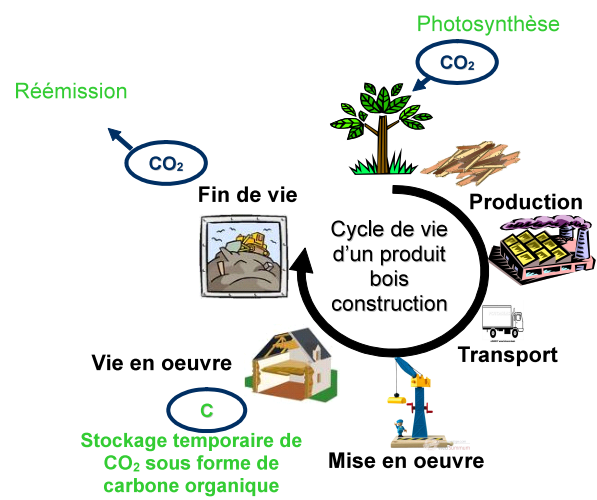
Photosynthèse

$CO_2$

Réémission

$CO_2$

Fin de vie

Cycle de vie d'un produit bois construction

Production

Transport

Vie en oeuvre

C

Stockage temporaire de $CO_2$ sous forme de carbone organique

Mise en oeuvre